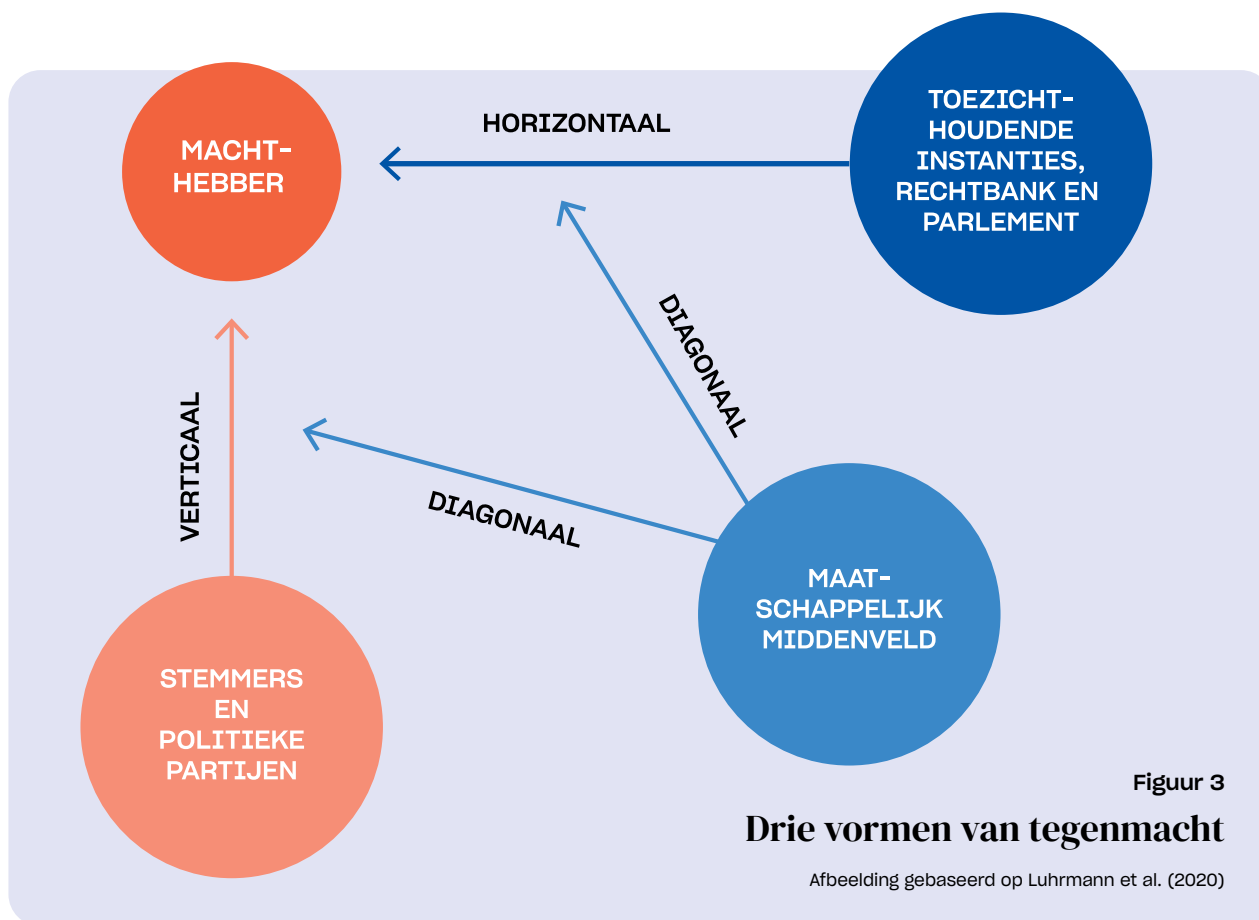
MACHTHEBBER

HORIZONTAAL

TOEZICHTHOUDENDE INSTANTIES, RECHTBANK EN PARLEMENT

DIAGONAAL

VERTICAAL

DIAGONAAL

MAATSCHAPPELIJK MIDDENVELD

STEMMERS EN POLITIEKE PARTIJEN

Figuur 3

Drie vormen van tegenmacht

Afbeelding gebaseerd op Luhrmann et al. (2020)